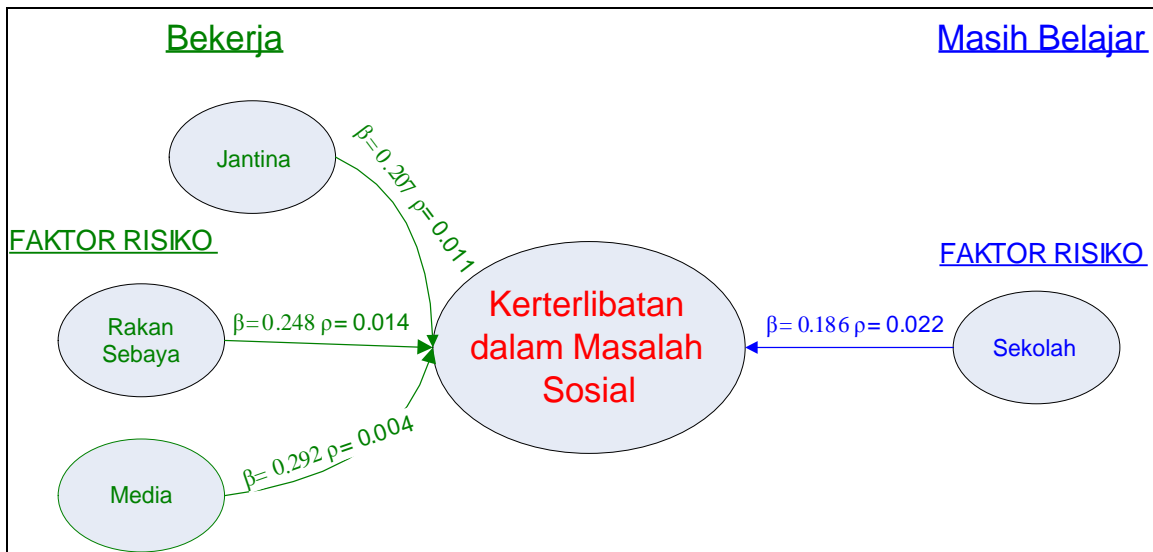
Bekerja

Masih Belajar

Jantina

$\beta = 0.207$ $\rho = 0.011$

FAKTOR RISIKO

FAKTOR RISIKO

Rakan Sebaya

$\beta = 0.248$ $\rho = 0.014$

Kerterlibatan dalam Masalah Sosial

$\beta = 0.186$ $\rho = 0.022$

Sekolah

Media

$\beta = 0.292$ $\rho = 0.004$